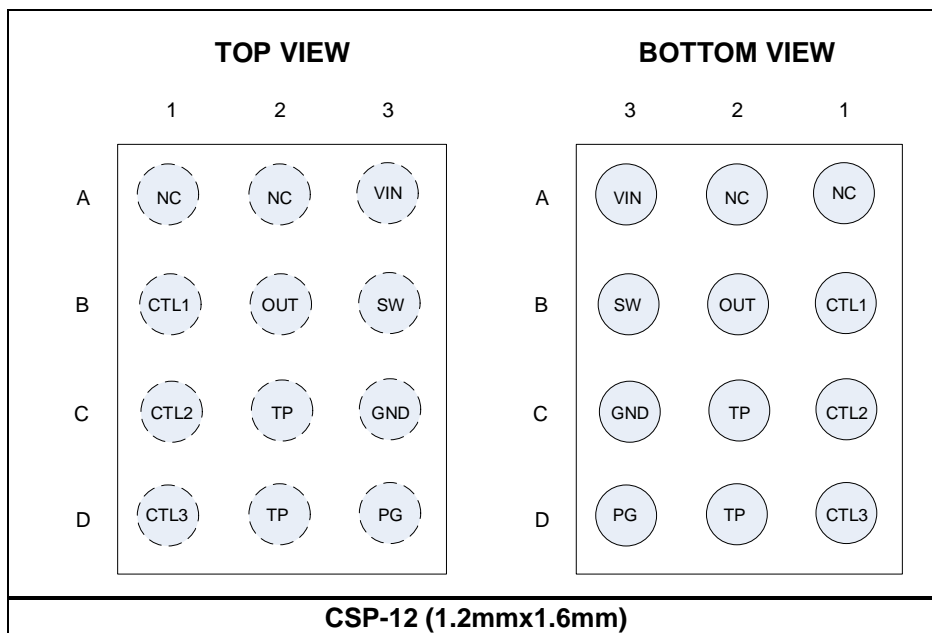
TOP VIEW

| | 1 | 2 | 3 |
|---|---|---|---|
| A | NC | NC | VIN |
| B | CTL1 | OUT | SW |
| C | CTL2 | TP | GND |
| D | CTL3 | TP | PG |

BOTTOM VIEW

| | 3 | 2 | 1 |
|---|---|---|---|
| A | VIN | NC | NC |
| B | SW | OUT | CTL1 |
| C | GND | TP | CTL2 |
| D | PG | TP | CTL3 |

CSP-12 (1.2mmx1.6mm)